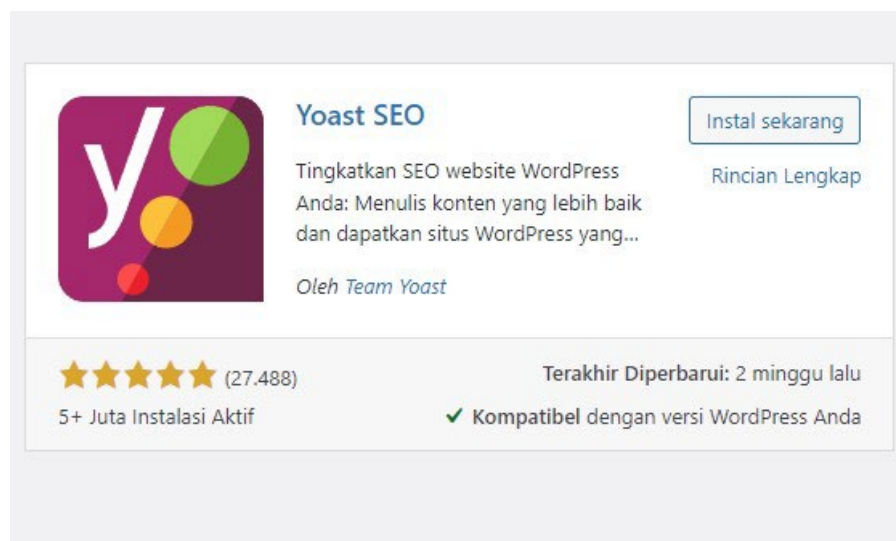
y

Yoast SEO

Tingkatkan SEO website WordPress Anda: Menulis konten yang lebih baik dan dapatkan situs WordPress yang...

Oleh Team Yoast

Instal sekarang

Rincian Lengkap

★★★★★ (27.488)

5+ Juta Instalasi Aktif

Terakhir Diperbarui: 2 minggu lalu

✓ Kompatibel dengan versi WordPress Anda